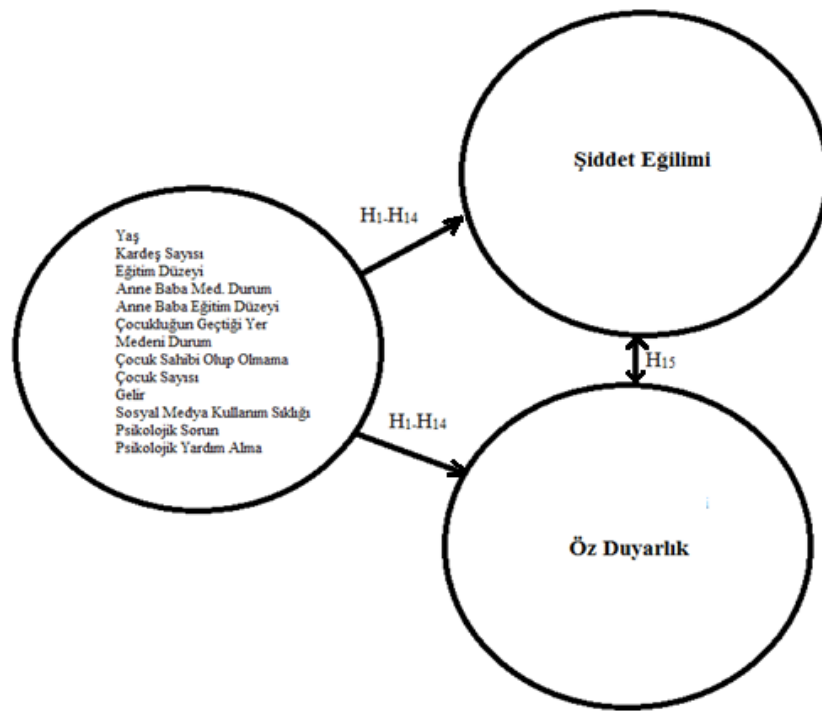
Şiddet Eğilimi

$H_1$-$H_{14}$

Yaş
Kardeş Sayısı
Eğitim Düzeyi
Anne Baba Med. Durum
Anne Baba Eğitim Düzeyi
Çocukluğun Geçtiği Yer
Medeni Durum
Çocuk Sahibi Olup Olmama
Çocuk Sayısı
Gelir
Sosyal Medya Kullanım Sıklığı
Psikolojik Sorun
Psikolojik Yardım Alma

$H_{15}$

$H_1$-$H_{14}$

Öz Duyarlık